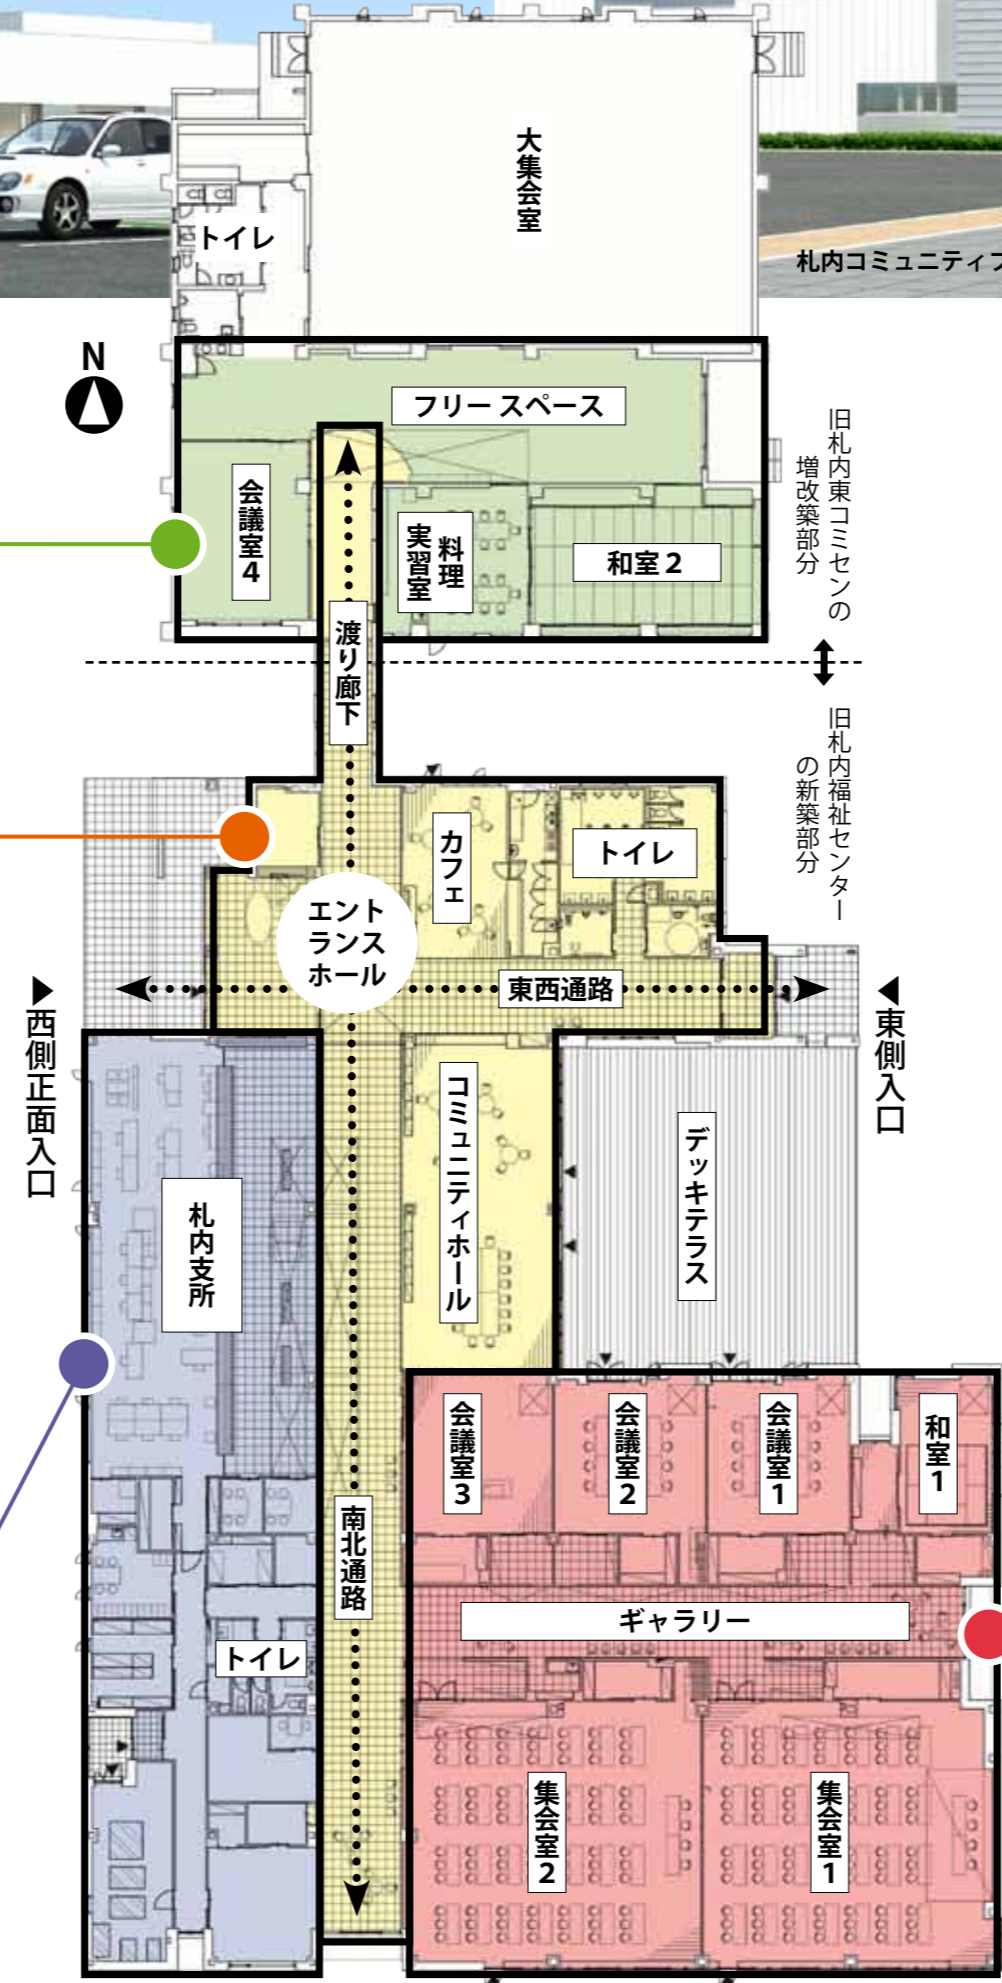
大集会室

トイレ

札内コミュニティ

N

フリースペース

会議室4

料理実習室

和室2

旧札内東コミセンの増改築部分

渡り廊下

旧札内福祉センターの新築部分

カフェ

トイレ

エントランスホール

東西通路

▶西側正面入口

◀東側入口

札内支所

コミュニティホール

デッキテラス

会議室3

会議室2

会議室1

和室1

南北通路

ギャラリー

トイレ

集会室2

集会室1